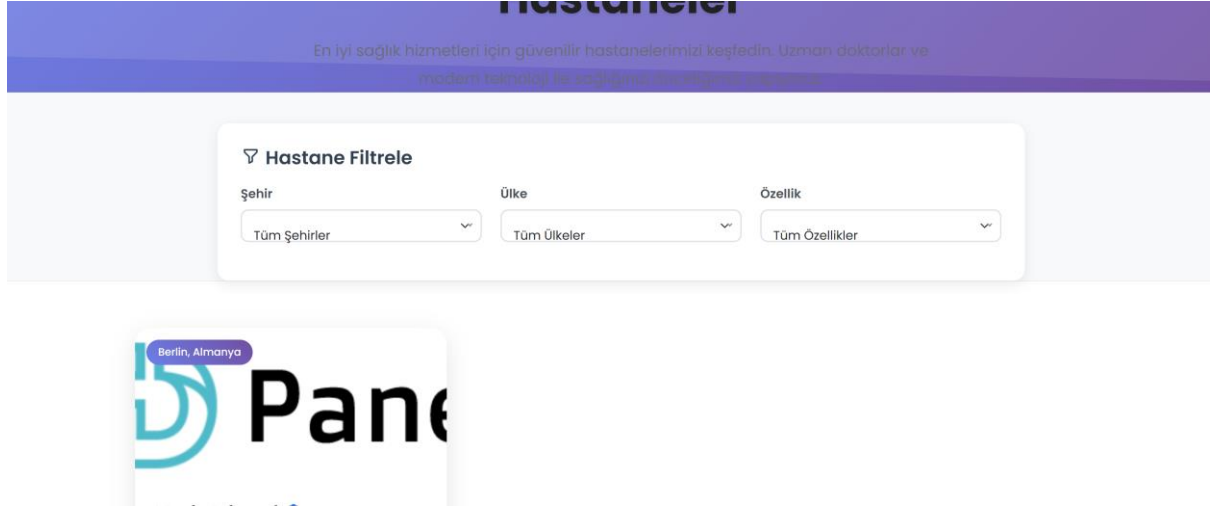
Hastaneler

En iyi sağlık hizmetleri için güvenilir hastanelerimizi keşfedin. Uzman doktorlar ve modern teknoloji ile sağlığınız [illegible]

Hastane Filtrele

Şehir
Tüm Şehirler

Ülke
Tüm Ülkeler

Özellik
Tüm Özellikler

Berlin, Almanya

Pane